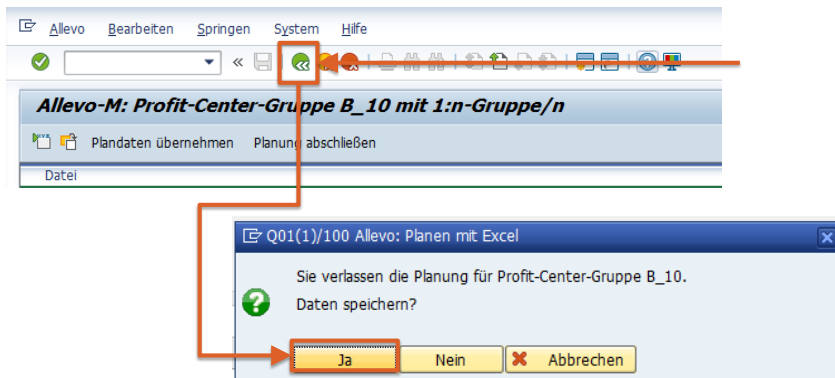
Allevo Bearbeiten Springen System Hilfe

«

Allevo-M: Profit-Center-Gruppe B_10 mit 1:n-Gruppe/n

Plandaten übernehmen Planung abschließen

Datei

Q01(1)/100 Allevo: Planen mit Excel

Sie verlassen die Planung für Profit-Center-Gruppe B_10.
Daten speichern?

Ja Nein Abbrechen